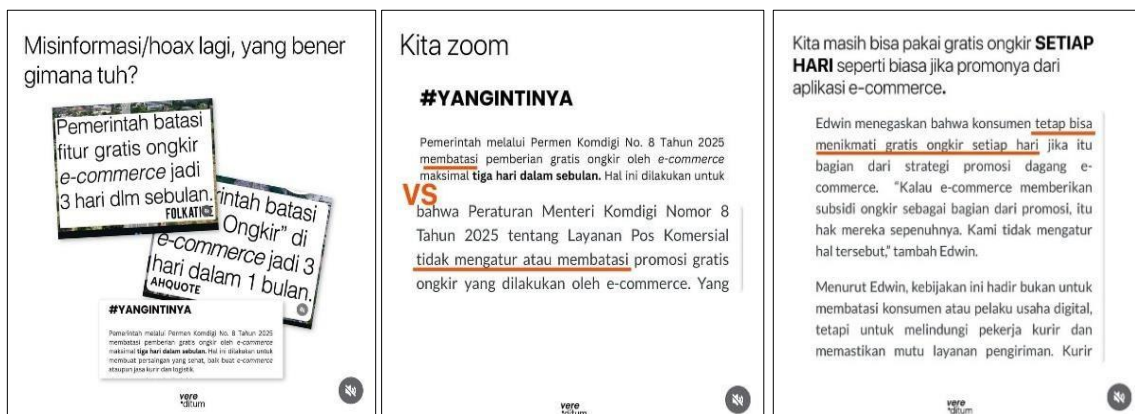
Misinformasi/hoax lagi, yang bener gimana tuh?

Pemerintah batasi fitur gratis ongkir *e-commerce* jadi 3 hari dlm sebulan.

FOLKATI

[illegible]intah batasi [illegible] Ongkir" di *e-commerce* jadi 3 hari dalam 1 bulan.

AHQUOTE

#YANGINTINYA

Pemerintah melalui Permen Komdigi No. 8 Tahun 2025 membatasi pemberian gratis ongkir oleh *e-commerce* maksimal **tiga hari dalam sebulan.** Hal ini dilakukan untuk membuat persaingan yang sehat, baik buat e-commerce ataupun jasa kurir dan logistik.

vere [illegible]

Kita zoom

#YANGINTINYA

Pemerintah melalui Permen Komdigi No. 8 Tahun 2025 membatasi pemberian gratis ongkir oleh *e-commerce* maksimal **tiga hari dalam sebulan.** Hal ini dilakukan untuk

VS

bahwa Peraturan Menteri Komdigi Nomor 8 Tahun 2025 tentang Layanan Pos Komersial tidak mengatur atau membatasi promosi gratis ongkir yang dilakukan oleh e-commerce. Yang

vere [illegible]

Kita masih bisa pakai gratis ongkir **SETIAP HARI** seperti biasa jika promonya dari aplikasi e-commerce**.**

Edwin menegaskan bahwa konsumen tetap bisa menikmati gratis ongkir setiap hari jika itu bagian dari strategi promosi dagang e-commerce. "Kalau e-commerce memberikan subsidi ongkir sebagai bagian dari promosi, itu hak mereka sepenuhnya. Kami tidak mengatur hal tersebut," tambah Edwin.

Menurut Edwin, kebijakan ini hadir bukan untuk membatasi konsumen atau pelaku usaha digital, tetapi untuk melindungi pekerja kurir dan memastikan mutu layanan pengiriman. Kurir

vere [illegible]